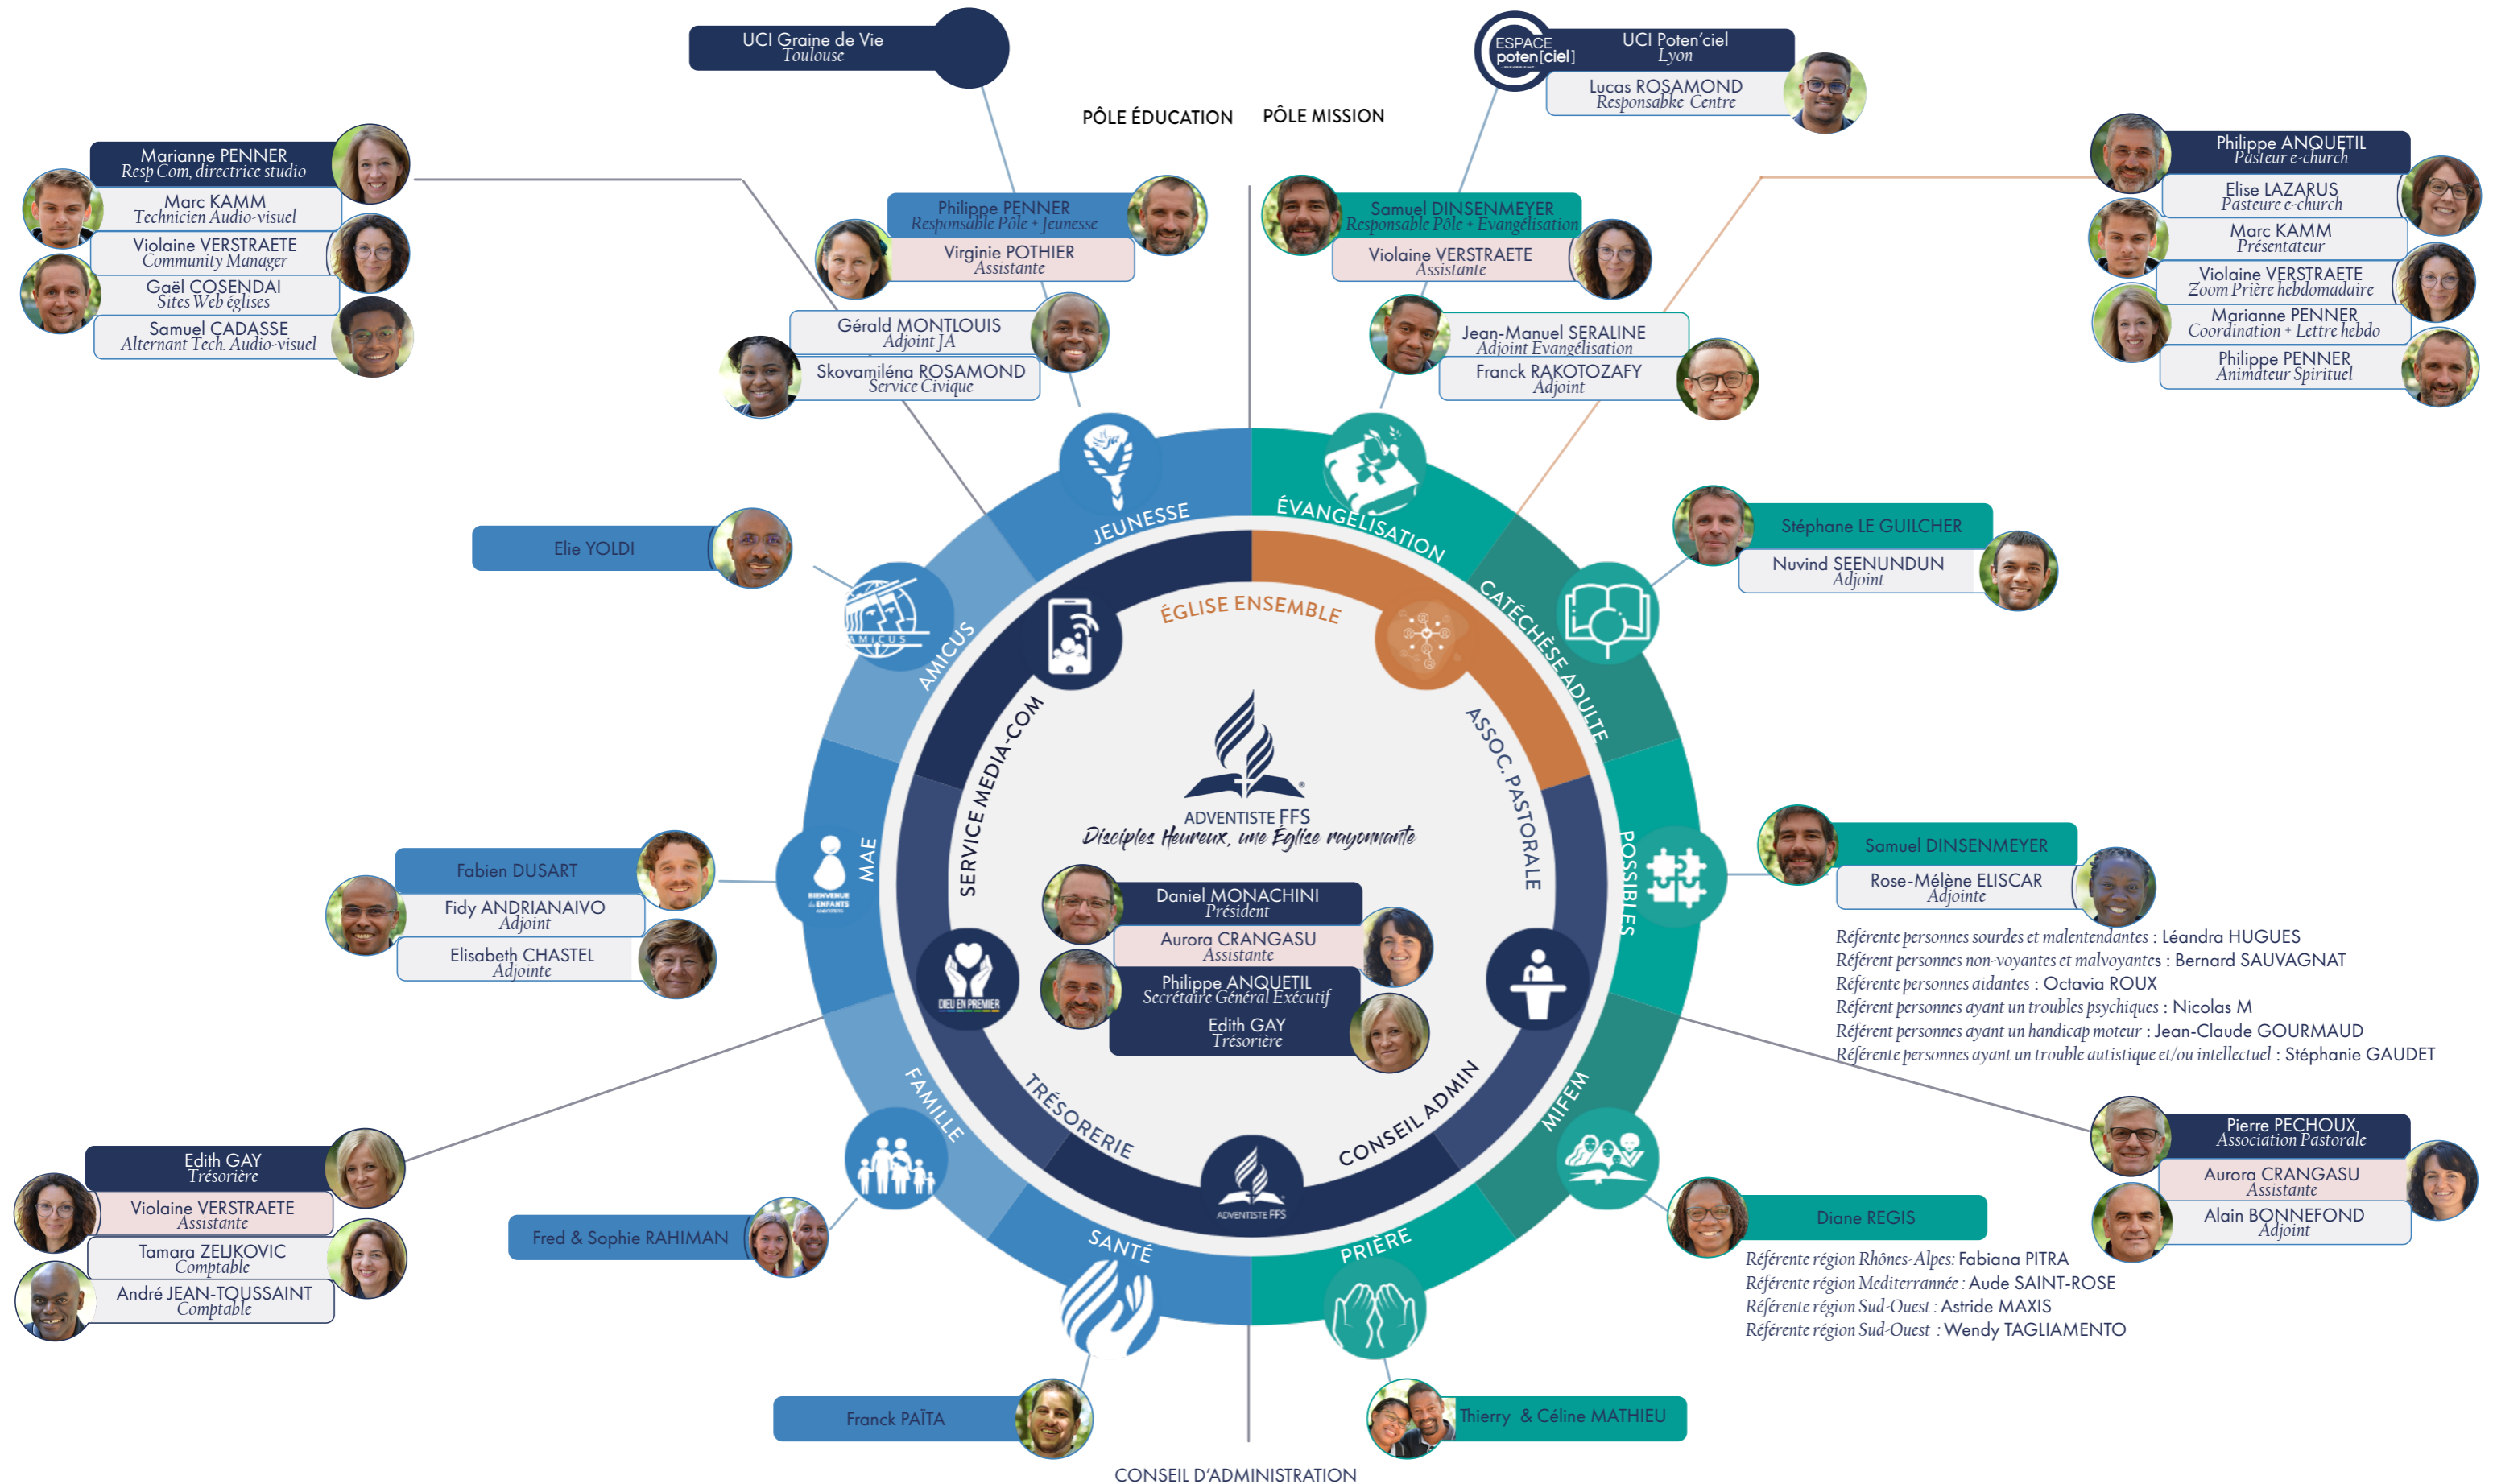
UCI Graine de Vie
Toulouse

PÔLE ÉDUCATION

PÔLE MISSION

ESPACE poten[ciel]
UCI Poten'ciel
Lyon
Lucas ROSAMOND
Responsabke Centre

Marianne PENNER
Resp Com, directrice studio
Marc KAMM
Technicien Audio-visuel
Violaine VERSTRAETE
Community Manager
Gaël COSENDAI
Sites Web églises
Samuel CADASSE
Alternant Tech. Audio-visuel

Philippe PENNER
Responsable Pôle + Jeunesse
Virginie POTHIER
Assistante
Gérald MONTLOUIS
Adjoint JA
Skovamiléna ROSAMOND
Service Civique

Samuel DINSENMEYER
Responsable Pôle + Évangélisation
Violaine VERSTRAETE
Assistante
Jean-Manuel SERALINE
Adjoint Evangélisation
Franck RAKOTOZAFY
Adjoint

Philippe ANQUETIL
Pasteur e-church
Elise LAZARUS
Pasteure e-church
Marc KAMM
Présentateur
Violaine VERSTRAETE
Zoom Prière hebdomadaire
Marianne PENNER
Coordination + Lettre hebdo
Philippe PENNER
Animateur Spirituel

Elie YOLDI

JEUNESSE
ÉVANGELISATION
AMICUS
CATÉCHÈSE ADULTE
ÉGLISE ENSEMBLE
SERVICE MEDIA-COM
ASSOC. PASTORALE
MAE
POSSIBILES
TRÉSORERIE
CONSEIL ADMIN
FAMILLE
MIFEM
SANTÉ
PRIÈRE

Stéphane LE GUILCHER
Nuvind SEENUNDUN
Adjoint

ADVENTISTE FFS
Disciples Heureux, une Eglise rayonnante

Daniel MONACHINI
Président
Aurora CRANGASU
Assistante
Philippe ANQUETIL
Secrétaire Général Exécutif
Edith GAY
Trésorière

Fabien DUSART
Fidy ANDRIANAIVO
Adjoint
Elisabeth CHASTEL
Adjointe

Samuel DINSENMEYER
Rose-Mélène ELISCAR
Adjointe
Référente personnes sourdes et malentendantes : Léandra HUGUES
Référent personnes non-voyantes et malvoyantes : Bernard SAUVAGNAT
Référent personnes aidantes : Octavia ROUX
Référent personnes ayant un troubles psychiques : Nicolas M
Référent personnes ayant un handicap moteur : Jean-Claude GOURMAUD
Référente personnes ayant un trouble autistique et/ou intellectuel : Stéphanie GAUDET

DIEU EN PREMIER
ADVENTISTE FFS

Edith GAY
Trésorière
Violaine VERSTRAETE
Assistante
Tamara ZELJKOVIC
Comptable
André JEAN-TOUSSAINT
Comptable

Fred & Sophie RAHIMAN

Pierre PECHOUX
Association Pastorale
Aurora CRANGASU
Assistante
Alain BONNEFOND
Adjoint

Diane REGIS
Référente région Rhônes-Alpes: Fabiana PITRA
Référente région Mediterranée : Aude SAINT-ROSE
Référente région Sud-Ouest : Astride MAXIS
Référente région Sud-Ouest : Wendy TAGLIAMENTO

Franck PAÏTA

Thierry & Céline MATHIEU

CONSEIL D'ADMINISTRATION